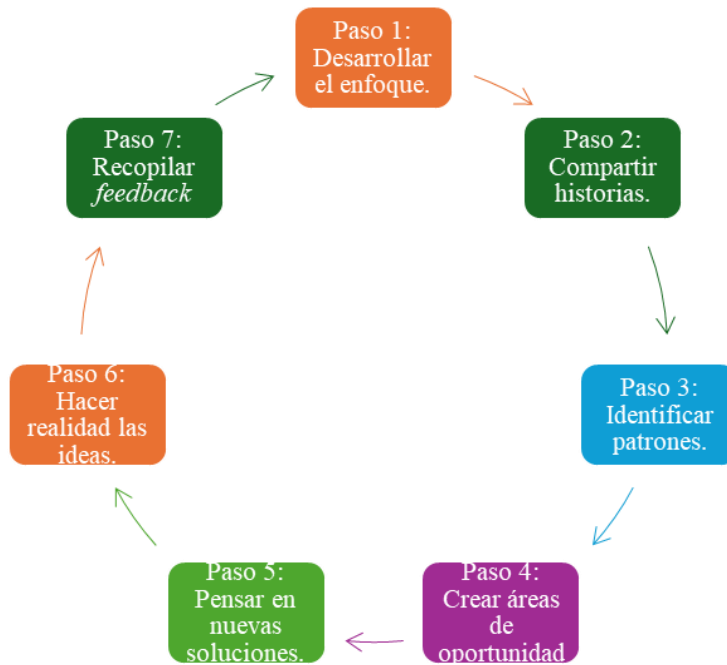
Paso 1: Desarrollar el enfoque.

Paso 2: Compartir historias.

Paso 3: Identificar patrones.

Paso 4: Crear áreas de oportunidad

Paso 5: Pensar en nuevas soluciones.

Paso 6: Hacer realidad las ideas.

Paso 7: Recopilar *feedback*